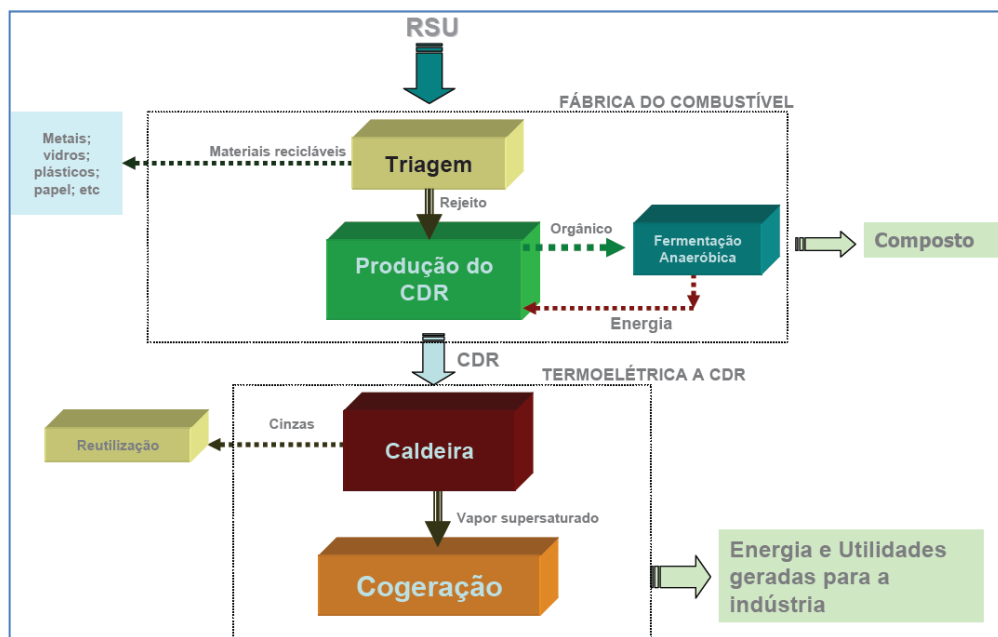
RSU

FÁBRICA DO COMBUSTÍVEL

Metais; vidros; plásticos; papel; etc

Materiais recicláveis

Triagem

Rejeito

Orgânico

Produção do CDR

Fermentação Anaeróbica

Composto

Energia

CDR

TERMOELÉTRICA A CDR

Reutilização

Cinzas

Caldeira

Vapor supersaturado

Cogeração

Energia e Utilidades geradas para a indústria